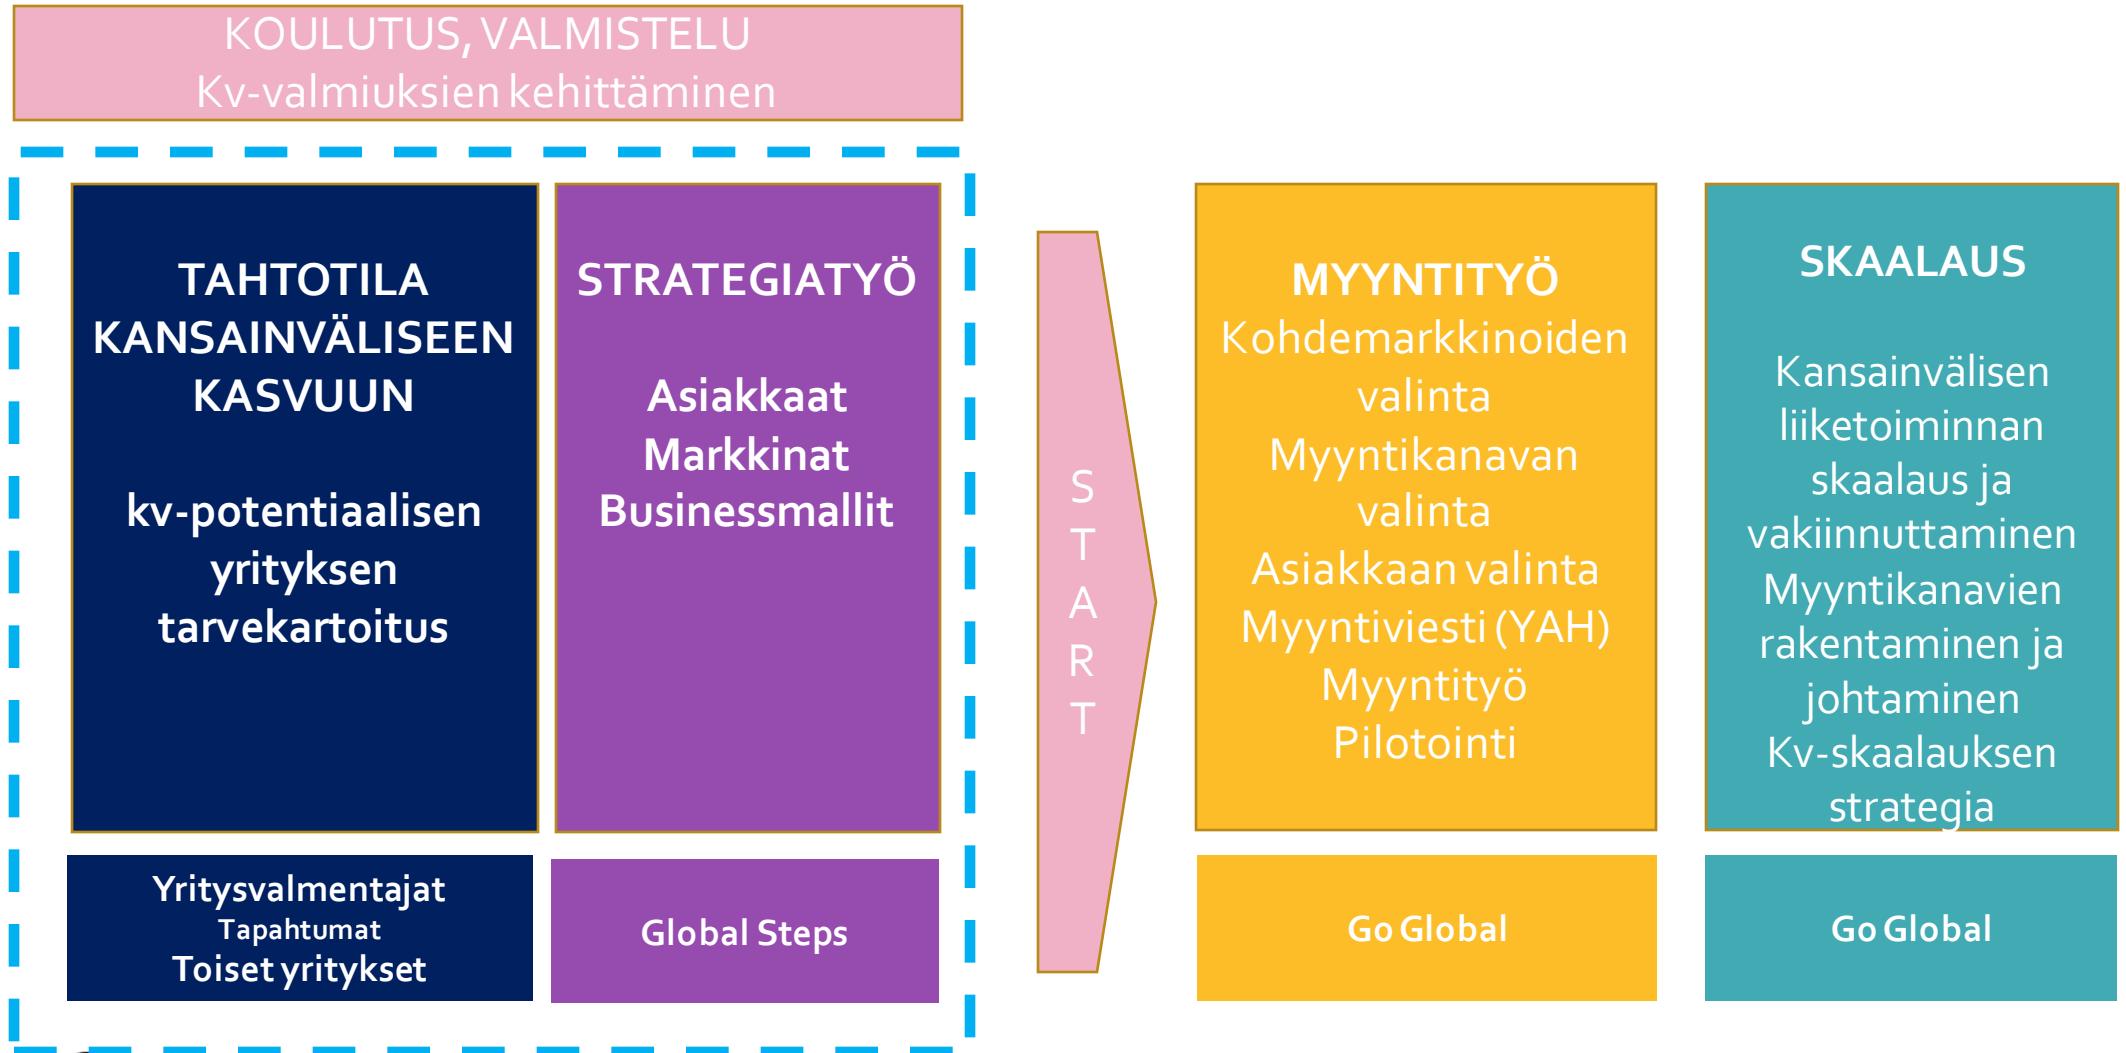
KOULUTUS, VALMISTELU
Kv-valmiuksien kehittäminen

TAHTOTILA KANSAINVÄLISEEN KASVUUN

kv-potentiaalisen yrityksen tarvekartoitus

STRATEGIATYÖ

Asiakkaat
Markkinat
Businessmallit

Yritysvalmentajat
Tapahtumat
Toiset yritykset

Global Steps

S
T
A
R
T

MYYNTITYÖ
Kohdemarkkinoiden valinta
Myyntikanavan valinta
Asiakkaan valinta
Myyntiviesti (YAH)
Myyntityö
Pilotointi

SKAALAUS

Kansainvälisen liiketoiminnan skaalaus ja vakiinnuttaminen
Myyntikanavien rakentaminen ja johtaminen
Kv-skaalauksen strategia

Go Global

Go Global